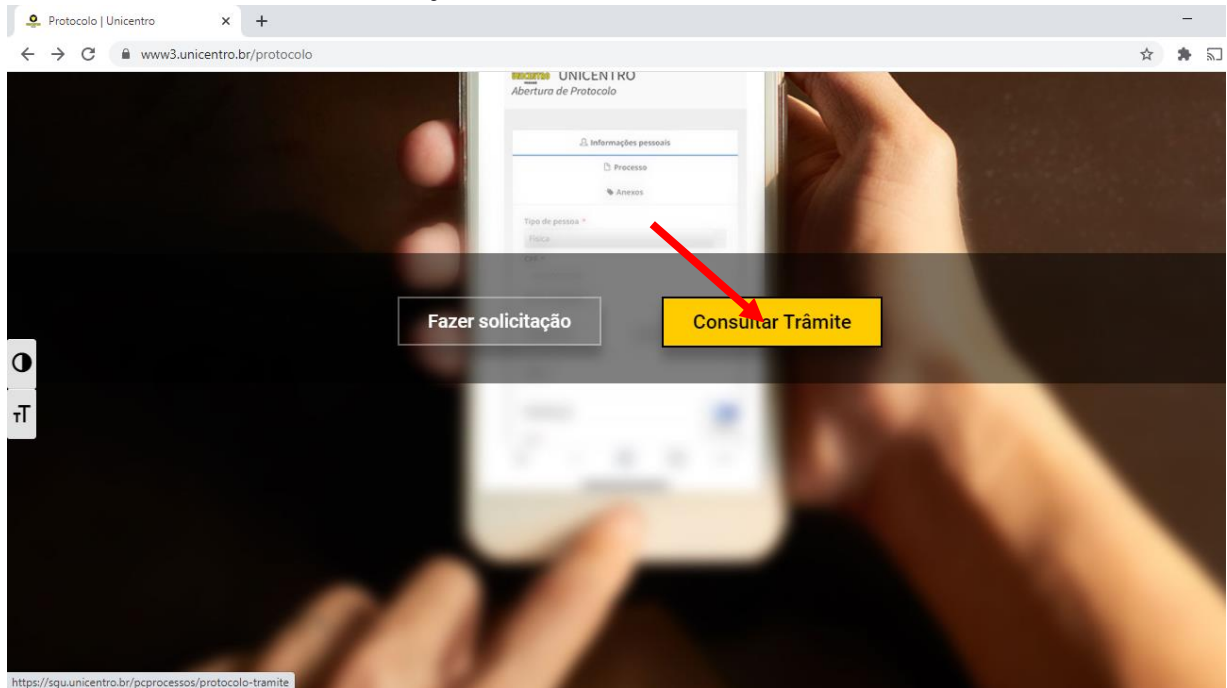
Protocolo | Unicentro

www3.unicentro.br/protocolo

UNICENTRO
Abertura de Protocolo

Informações pessoais

Processo

Anexos

Tipo de pessoa *

Física

CPF *

Fazer solicitação

Consultar Trâmite

тT

https://sgu.unicentro.br/pcprocessos/protocolo-tramite